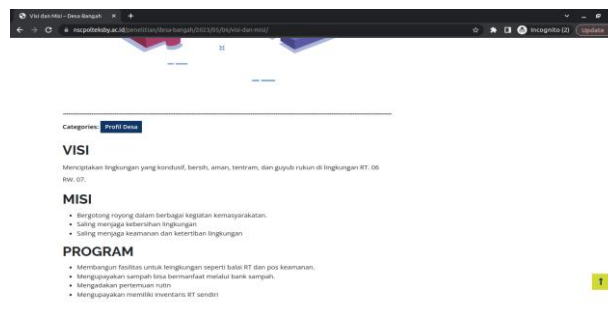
Visi dan Misi – Desa Bangah ×  +

nscpolteksby.ac.id/penelitian/desa-bangah/2023/05/06/visi-dan-misi/

Incognito (2)  Update

Categories: Profil Desa

VISI

Menciptakan lingkungan yang kondusif, bersih, aman, tentram, dan guyub rukun di lingkungan RT. 06 RW. 07.

MISI

- Bergotong royong dalam berbagai kegiatan kemasyarakatan.
- Saling menjaga kebersihan lingkungan
- Saling menjaga keamanan dan ketertiban lingkungan

PROGRAM

- Membangun fasilitas untuk leingkungan seperti balai RT dan pos keamanan.
- Mengupayakan sampah bisa bermanfaat melalui bank sampah.
- Mengadakan pertemuan rutin
- Mengupayakan memiliki inventars RT sendiri